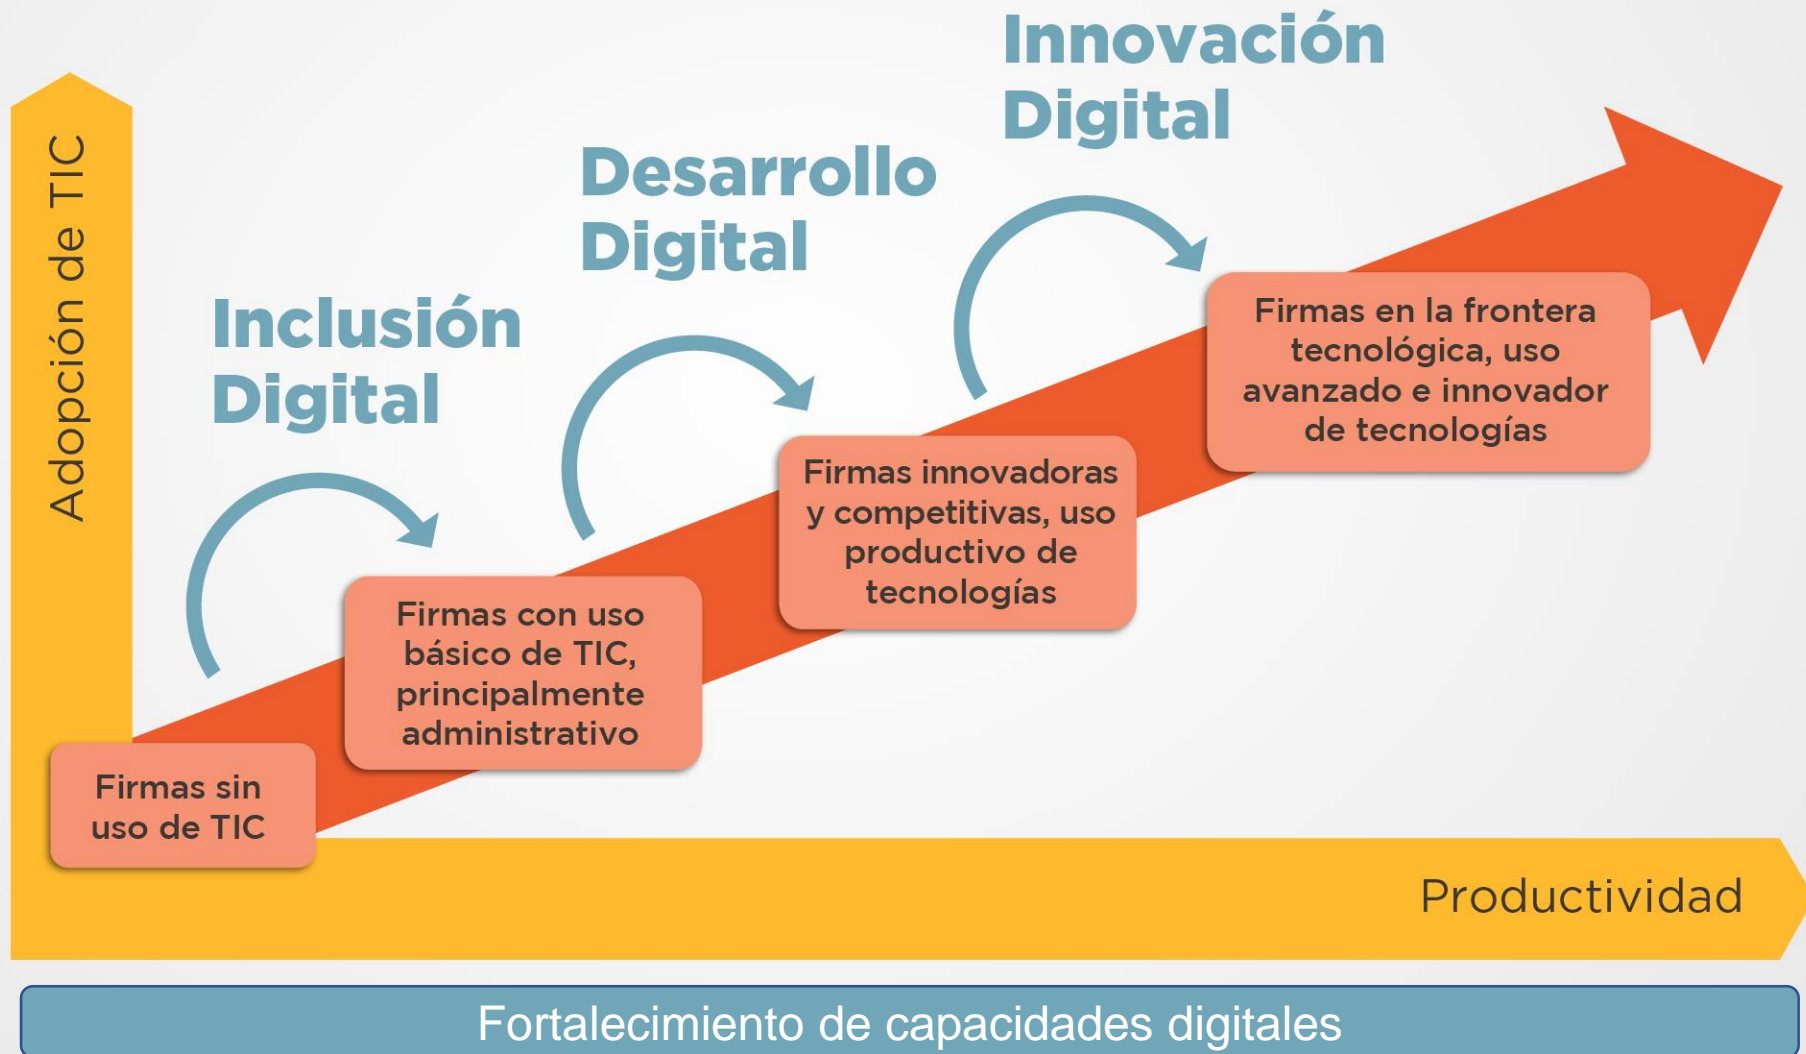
Innovación Digital

Desarrollo Digital

Inclusión Digital

Adopción de TIC

Firmas en la frontera tecnológica, uso avanzado e innovador de tecnologías

Firmas innovadoras y competitivas, uso productivo de tecnologías

Firmas con uso básico de TIC, principalmente administrativo

Firmas sin uso de TIC

Productividad

Fortalecimiento de capacidades digitales